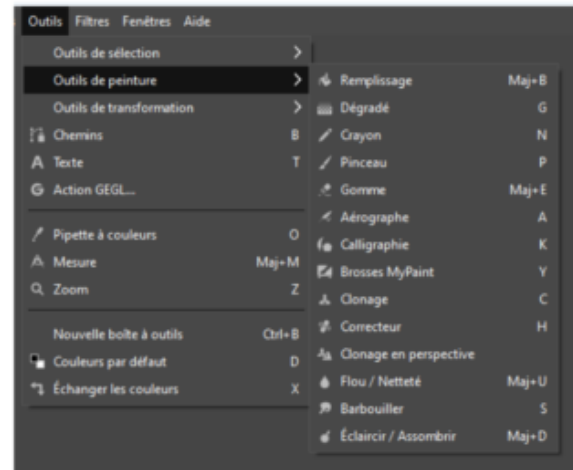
Outils Filtres Fenêtres Aide

Outils de sélection
Outils de peinture
Outils de transformation
Chemins B
Texte T
Action GEGL...
Pipette à couleurs O
Mesure Maj+M
Zoom Z
Nouvelle boîte à outils Ctrl+B
Couleurs par défaut D
Échanger les couleurs X

Remplissage Maj+B
Dégradé G
Crayon N
Pinceau P
Gomme Maj+E
Aérographe A
Calligraphie K
Brosses MyPaint Y
Clonage C
Correcteur H
Clonage en perspective
Flou / Netteté Maj+U
Barbouiller S
Éclaircir / Assombrir Maj+D